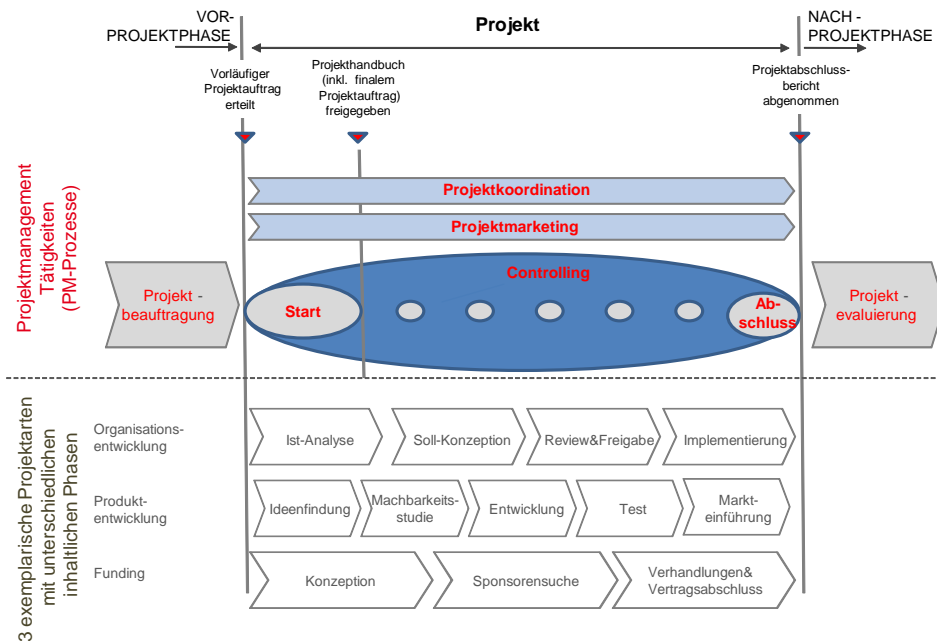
VOR-PROJEKTPHASE

Projekt

NACH-PROJEKTPHASE

Vorläufiger Projektauftrag erteilt

Projekthandbuch (inkl. finalem Projektauftrag) freigegeben

Projektabschlussbericht abgenommen

Projektmanagement Tätigkeiten (PM-Prozesse)

Projektkoordination

Projektmarketing

Projekt - beauftragung

Controlling

Start

Ab-schluss

Projekt - evaluierung

3 exemplarische Projektarten mit unterschiedlichen inhaltlichen Phasen

Organisations-entwicklung

Ist-Analyse

Soll-Konzeption

Review&Freigabe

Implementierung

Produkt-entwicklung

Ideenfindung

Machbarkeits-studie

Entwicklung

Test

Markt-einführung

Funding

Konzeption

Sponsorensuche

Verhandlungen& Vertragsabschluss